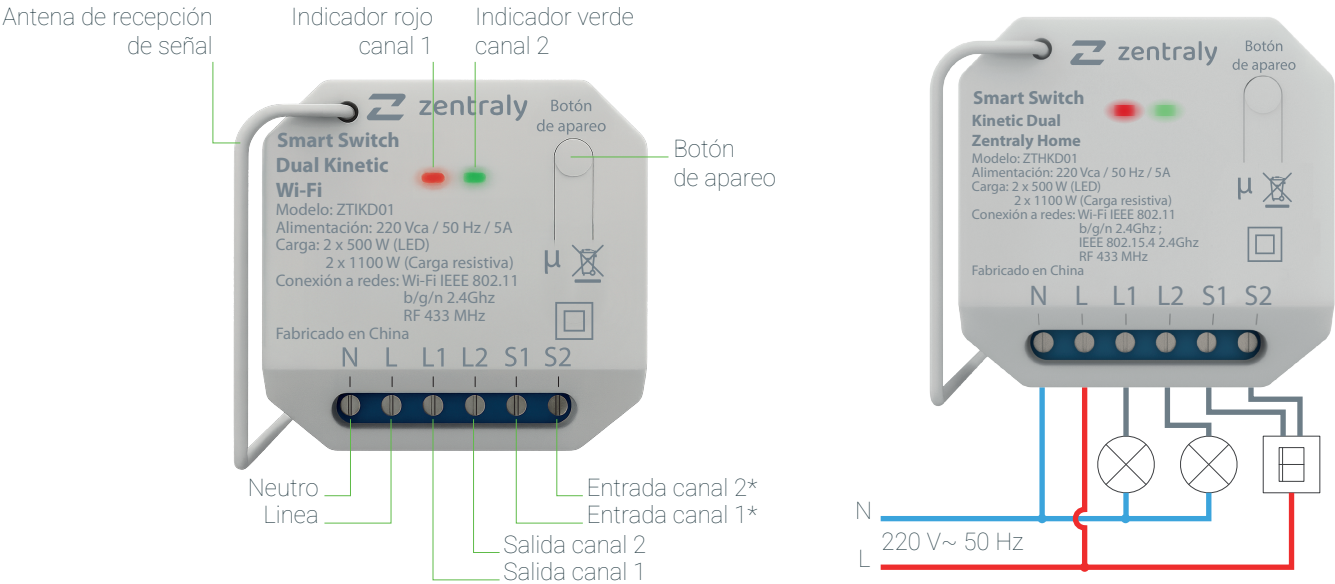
Antena de recepción de señal

Indicador rojo canal 1

Indicador verde canal 2

zentraly

Botón de apareo

Smart Switch
Dual Kinetic
Wi-Fi
Modelo: ZTIKD01
Alimentación: 220 Vca / 50 Hz / 5A
Carga: 2 x 500 W (LED)
2 x 1100 W (Carga resistiva)
Conexión a redes: Wi-Fi IEEE 802.11
b/g/n 2.4Ghz
RF 433 MHz
Fabricado en China

Botón de apareo

µ

N L L1 L2 S1 S2

Neutro
Linea
Entrada canal 2*
Entrada canal 1*
Salida canal 2
Salida canal 1

zentraly

Botón de apareo

Smart Switch
Kinetic Dual
Zentraly Home
Modelo: ZTHKD01
Alimentación: 220 Vca / 50 Hz / 5A
Carga: 2 x 500 W (LED)
2 x 1100 W (Carga resistiva)
Conexión a redes: Wi-Fi IEEE 802.11
b/g/n 2.4Ghz ;
IEEE 802.15.4 2.4Ghz
RF 433 MHz
Fabricado en China

µ

N L L1 L2 S1 S2

N
220 V~ 50 Hz
L